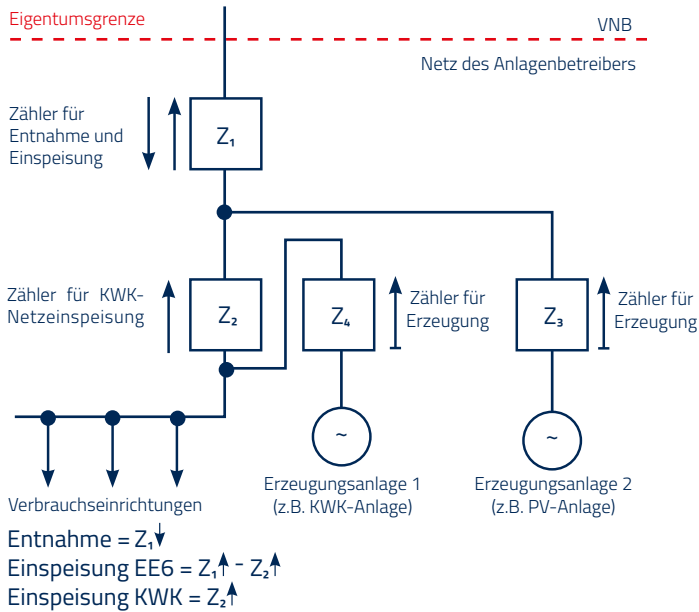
Eigentumsgrenze

VNB

Netz des Anlagenbetreibers

Zähler für Entnahme und Einspeisung

$Z_1$

Zähler für KWK-Netzeinspeisung

$Z_2$

$Z_4$

Zähler für Erzeugung

$Z_3$

Zähler für Erzeugung

~

~

Verbrauchseinrichtungen

Erzeugungsanlage 1 (z.B. KWK-Anlage)

Erzeugungsanlage 2 (z.B. PV-Anlage)

Entnahme = $Z_1\downarrow$
Einspeisung EE6 = $Z_1\uparrow$ - $Z_2\uparrow$
Einspeisung KWK = $Z_2\uparrow$